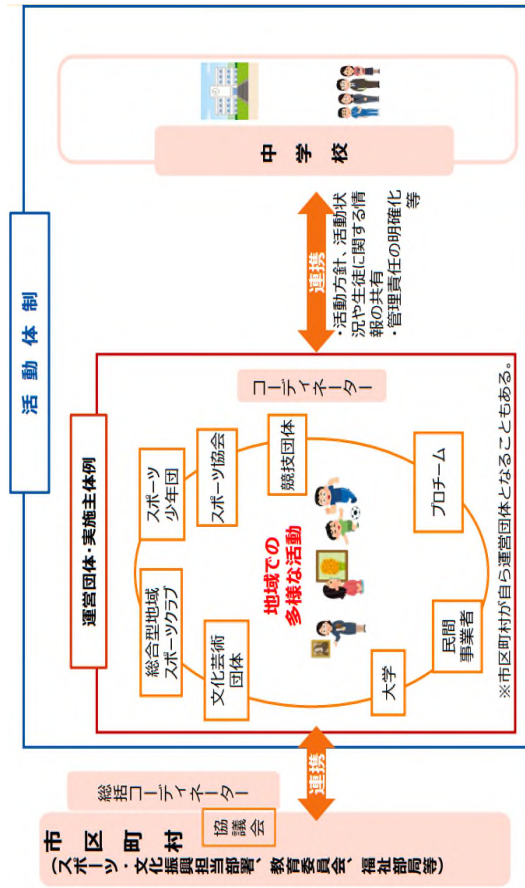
活動体制

中学校

連携

・活動方針、活動状況や生徒に関する情報の共有
・管理責任の明確化等

運営団体・実施主体例

コーディネーター

総合型地域スポーツクラブ

スポーツ少年団

スポーツ協会

競技団体

地域での多様な活動

プロチーム

文化芸術団体

大学

民間事業者

※市区町村が自ら運営団体となることもある。

連携

総括コーディネーター

市区町村
（スポーツ・文化振興担当部署、教育委員会、福祉部局等）

協議会